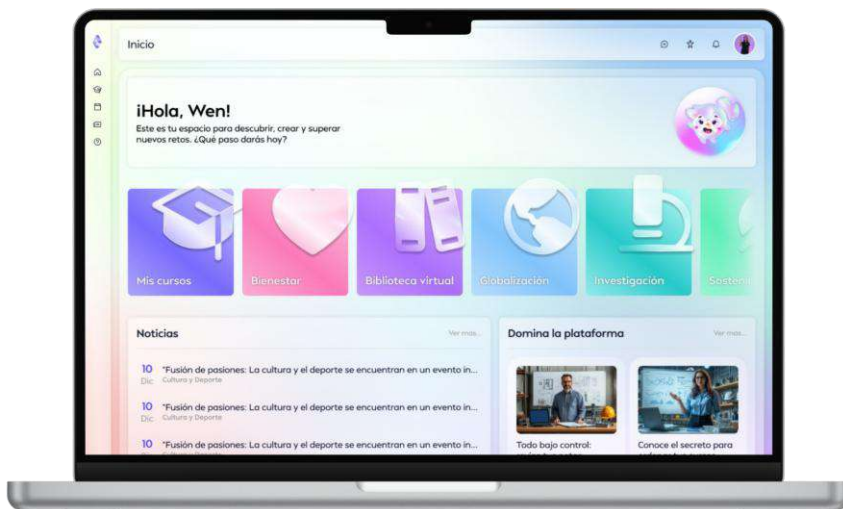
Inicio

¡Hola, Wen!

Este es tu espacio para descubrir, crear y superar nuevos retos. ¿Qué paso darás hoy?

Mis cursos

Bienestar

Biblioteca virtual

Globalización

Investigación

Sosten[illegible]

Noticias

Ver más...

10 Dic "Fusión de pasiones: La cultura y el deporte se encuentran en un evento in...
Cultura y Deporte

10 Dic "Fusión de pasiones: La cultura y el deporte se encuentran en un evento in...
Cultura y Deporte

10 "Fusión de pasiones: La cultura y el deporte se encuentran en un evento in...
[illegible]

Domina la plataforma

Ver más...

Todo bajo control: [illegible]

Conoce el secreto para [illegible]